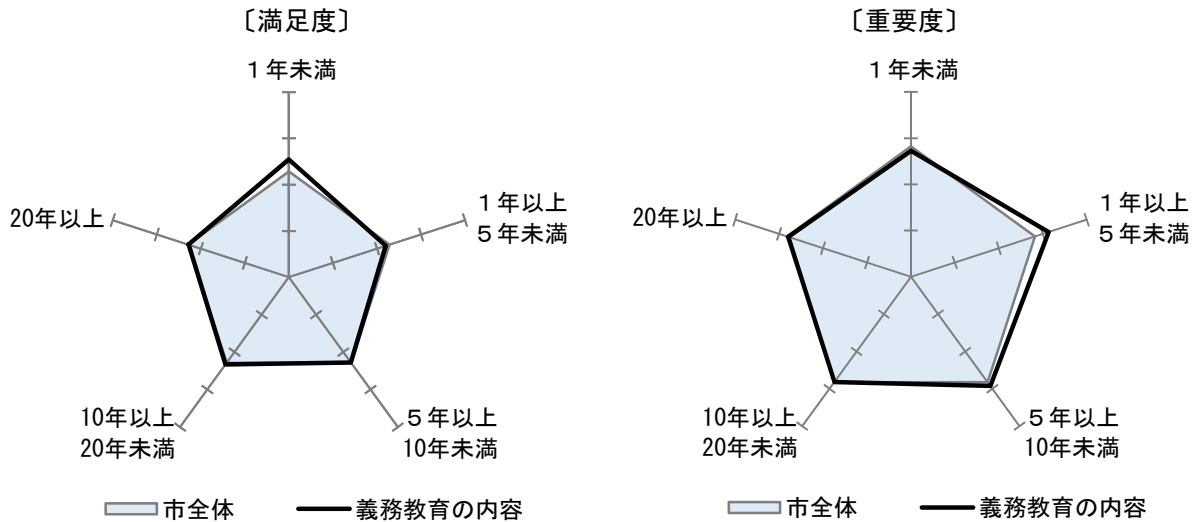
〔満足度〕

１年未満

１年以上
５年未満

５年以上
10年未満

10年以上
20年未満

20年以上

市全体　義務教育の内容

〔重要度〕

１年未満

１年以上
５年未満

５年以上
10年未満

10年以上
20年未満

20年以上

市全体　義務教育の内容